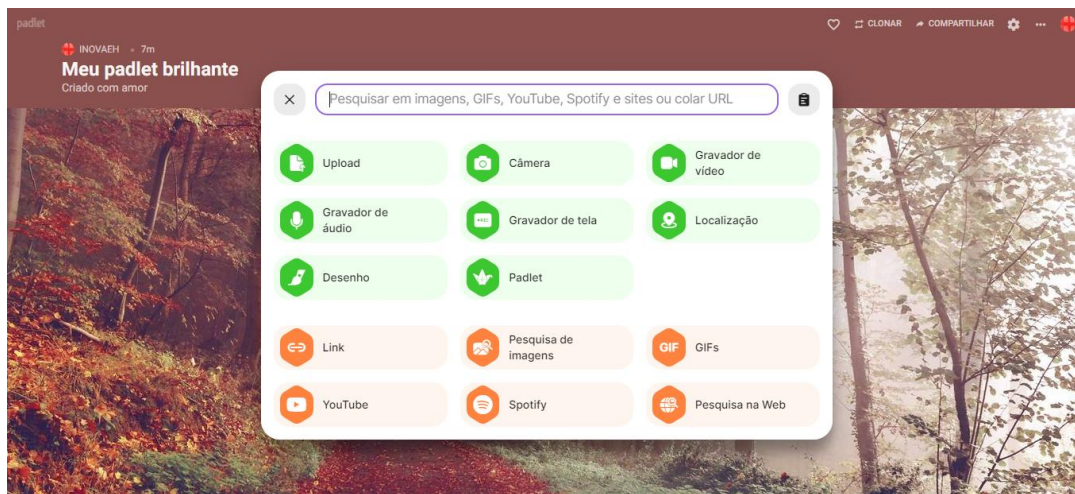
padlet

CLONAR COMPARTILHAR ...

INOVAEH • 7m
Meu padlet brilhante
Criado com amor

Pesquisar em imagens, GIFs, YouTube, Spotify e sites ou colar URL

Upload
Câmera
Gravador de vídeo
Gravador de áudio
Gravador de tela
Localização
Desenho
Padlet

Link
Pesquisa de imagens
GIF GIFs
YouTube
Spotify
Pesquisa na Web